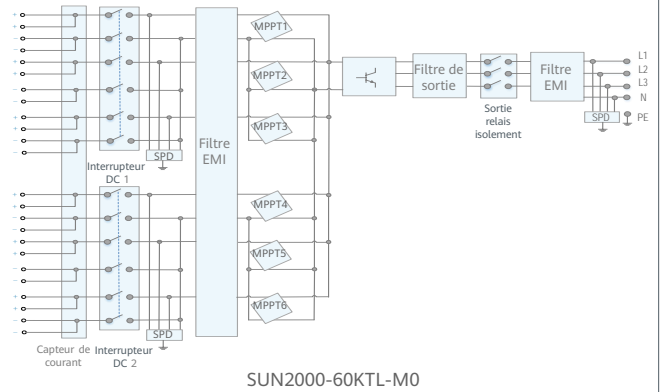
Filtre EMI

MPPT1

MPPT2

MPPT3

MPPT4

MPPT5

MPPT6

Filtre de sortie

Sortie relais isolement

Filtre EMI

L1
L2
L3
N
PE

SPD

SPD

Interrupteur DC 1

SPD

Capteur de courant

Interrupteur DC 2

SUN2000-60KTL-M0